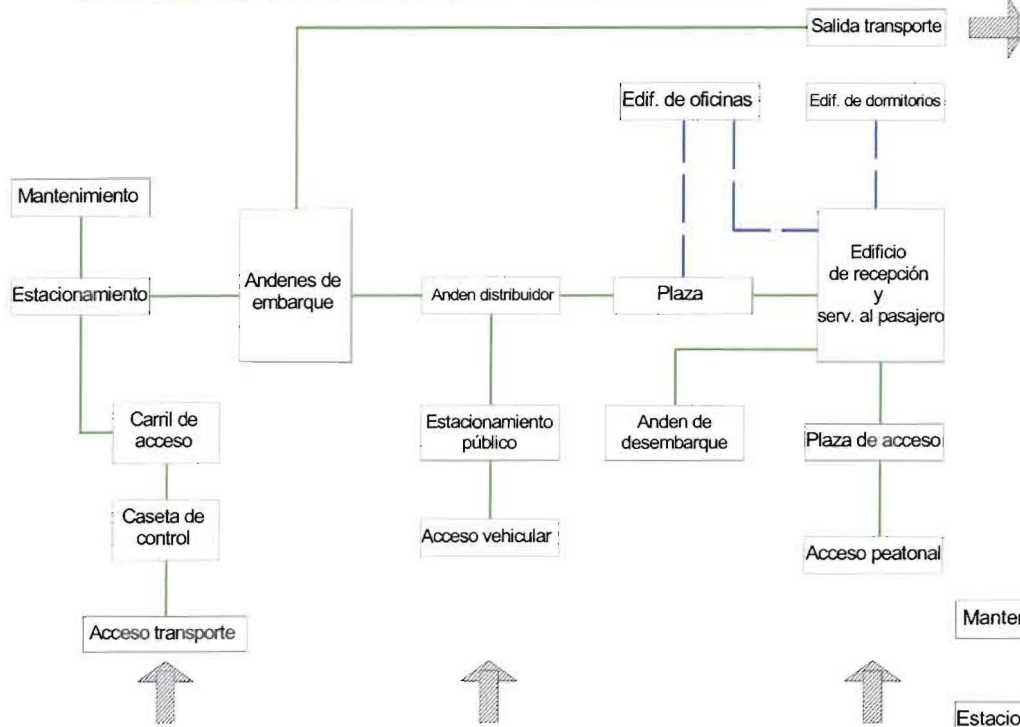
Salida transporte

Edif. de oficinas

Edif. de dormitorios

Mantenimiento

Estacionamiento

Andenes de embarque

Anden distribuidor

Plaza

Edificio de recepción y serv. al pasajero

Carril de acceso

Estacionamiento público

Anden de desembarque

Plaza de acceso

Caseta de control

Acceso vehicular

Acceso peatonal

Acceso transporte

Manten

Estacio